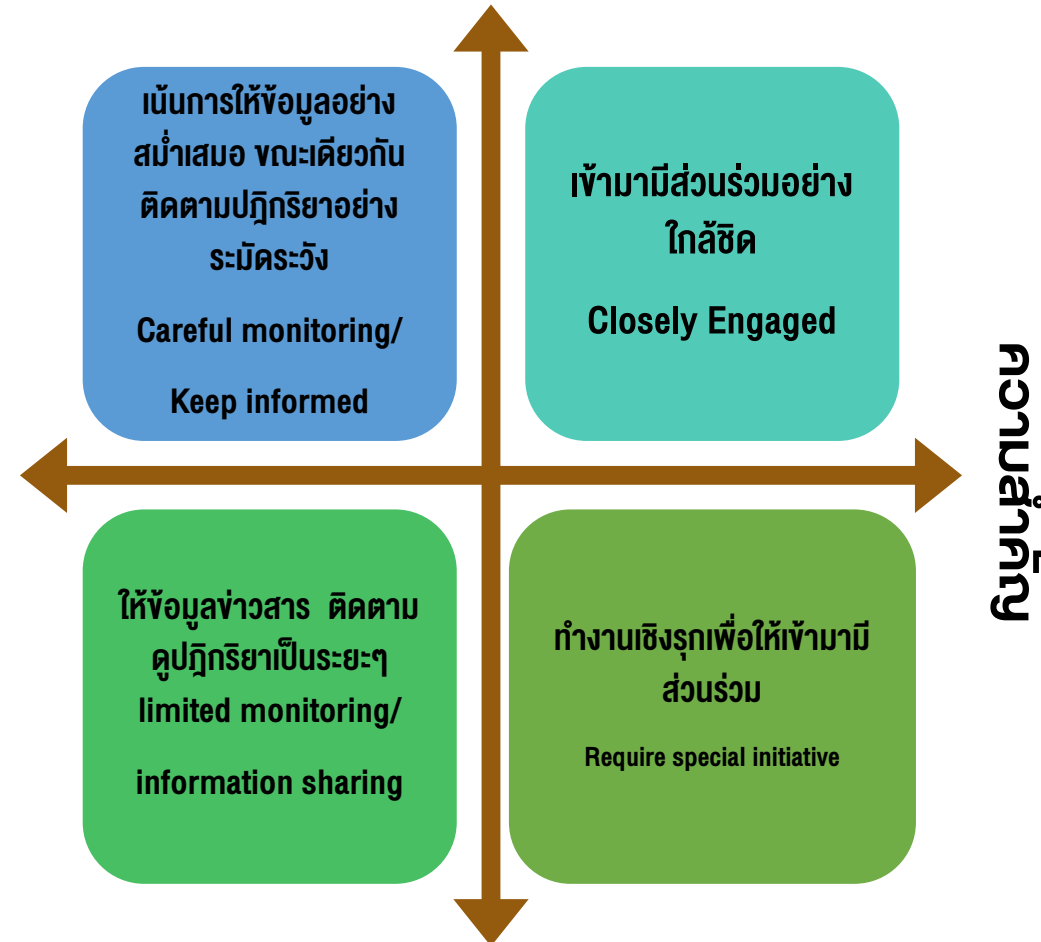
เน้นการให้ข้อมูลอย่างสม่ำเสมอ ขณะเดียวกันติดตามปฏิกริยาอย่างระมัดระวัง

Careful monitoring/

Keep informed

เข้ามามีส่วนร่วมอย่างใกล้ชิด

Closely Engaged

ความสำคัญ

ให้ข้อมูลข่าวสาร ติดตามดูปฏิกริยาเป็นระยะๆ

limited monitoring/

information sharing

ทำงานเชิงรุกเพื่อให้เข้ามามีส่วนร่วม

Require special initiative